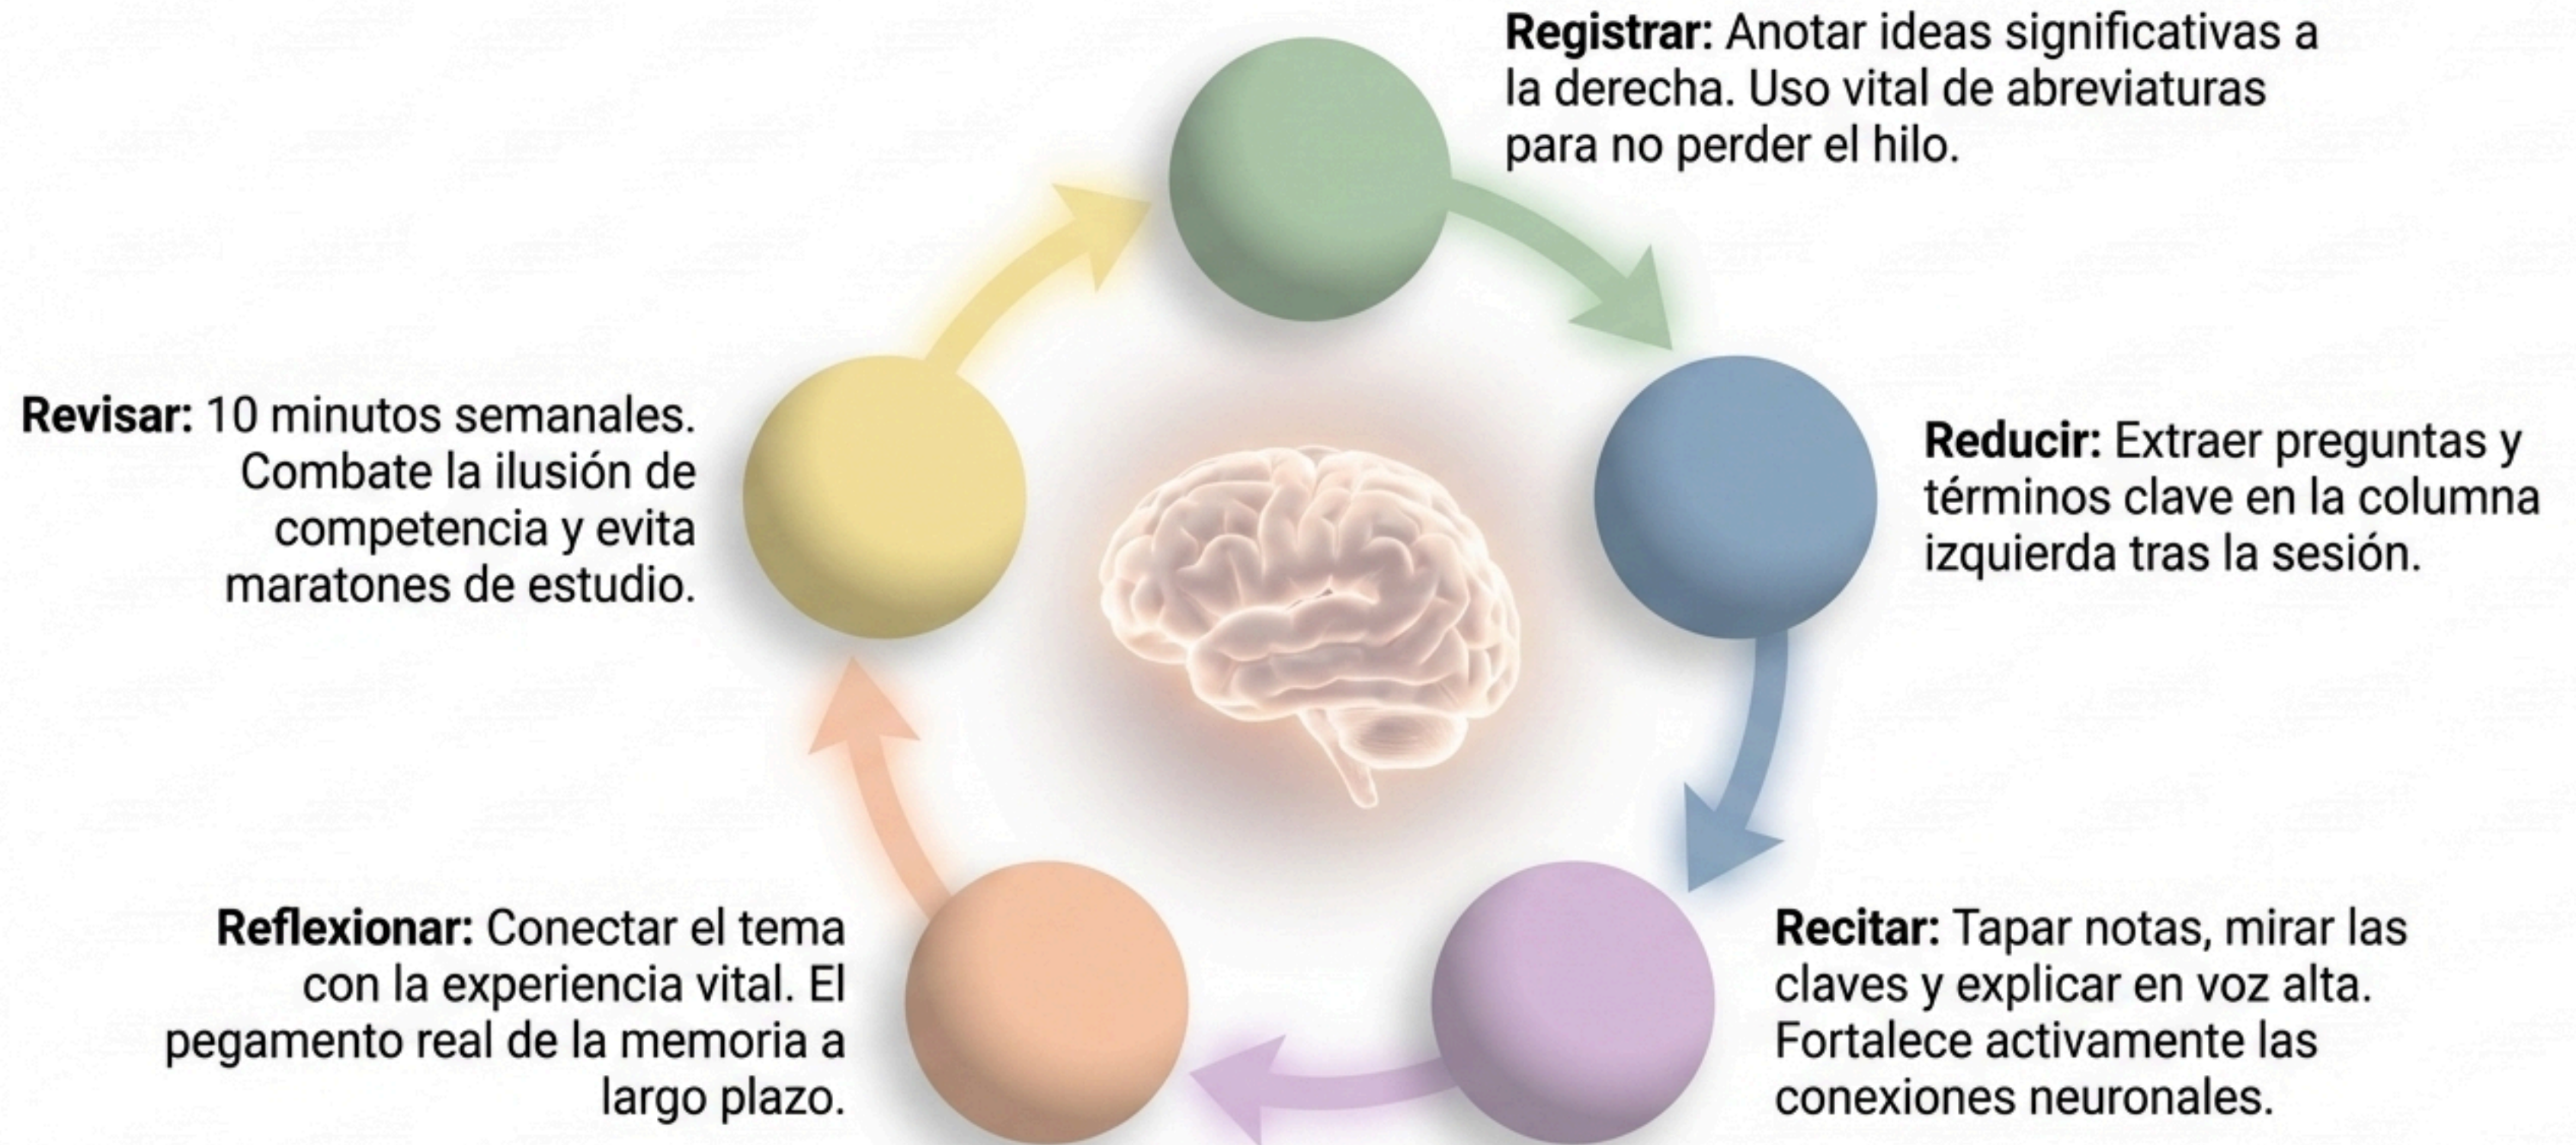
**Registrar:** Anotar ideas significativas a la derecha. Uso vital de abreviaturas para no perder el hilo.

**Reducir:** Extraer preguntas y términos clave en la columna izquierda tras la sesión.

**Recitar:** Tapar notas, mirar las claves y explicar en voz alta. Fortalece activamente las conexiones neuronales.

**Reflexionar:** Conectar el tema con la experiencia vital. El pegamento real de la memoria a largo plazo.

**Revisar:** 10 minutos semanales. Combate la ilusión de competencia y evita maratones de estudio.